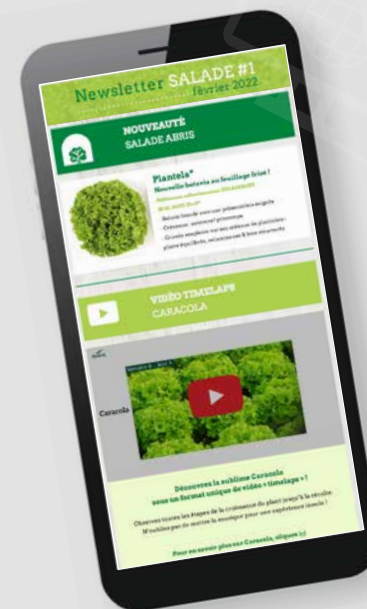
Newsletter SALADE #1
février 2022

NOUVEAUTÉ
SALADE ABRIS

Plantela*
Nouvelle batavia au feuillage frisé !
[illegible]
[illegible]
- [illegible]
- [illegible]
- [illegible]

VIDÉO TIMELAPS
CARACOLA

Caracola

Découvrez la sublime Caracola
sous un format unique de vidéo « timelapse » !

Observez toutes les étapes de la croissance du plant jusqu'à la récolte.
N'oubliez pas de mettre la musique pour une expérience totale !

Pour en savoir plus sur Caracola, cliquez ici